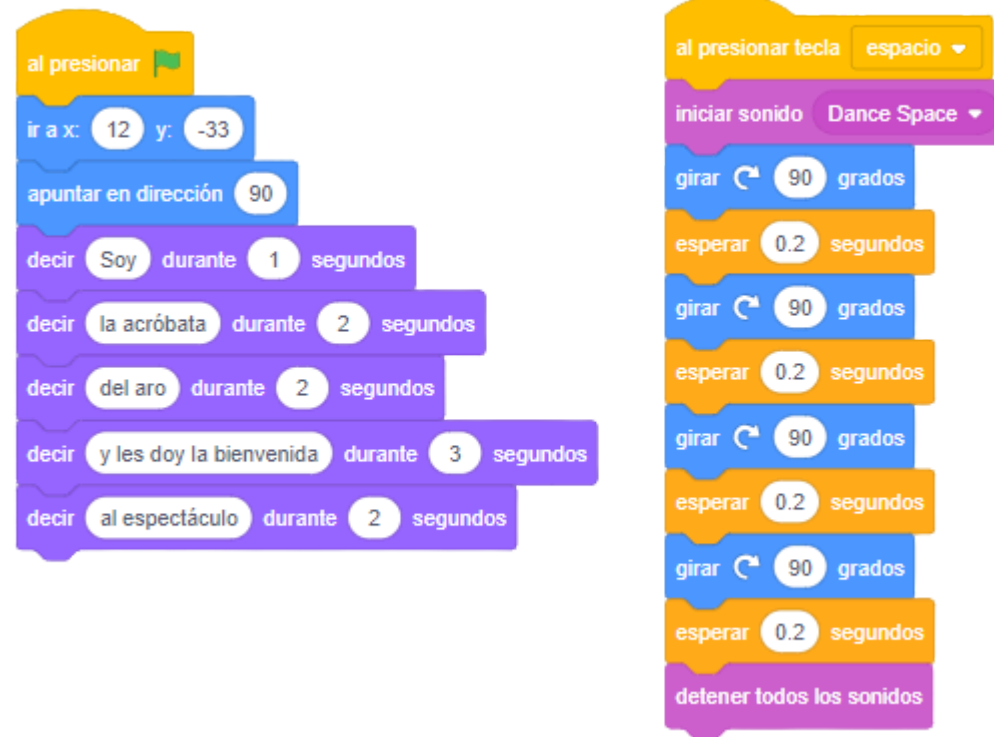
al presionar

ir a x: 12 y: -33

apuntar en dirección 90

decir Soy durante 1 segundos

decir la acróbata durante 2 segundos

decir del aro durante 2 segundos

decir y les doy la bienvenida durante 3 segundos

decir al espectáculo durante 2 segundos

al presionar tecla espacio

iniciar sonido Dance Space

girar 90 grados

esperar 0.2 segundos

girar 90 grados

esperar 0.2 segundos

girar 90 grados

esperar 0.2 segundos

girar 90 grados

esperar 0.2 segundos

detener todos los sonidos